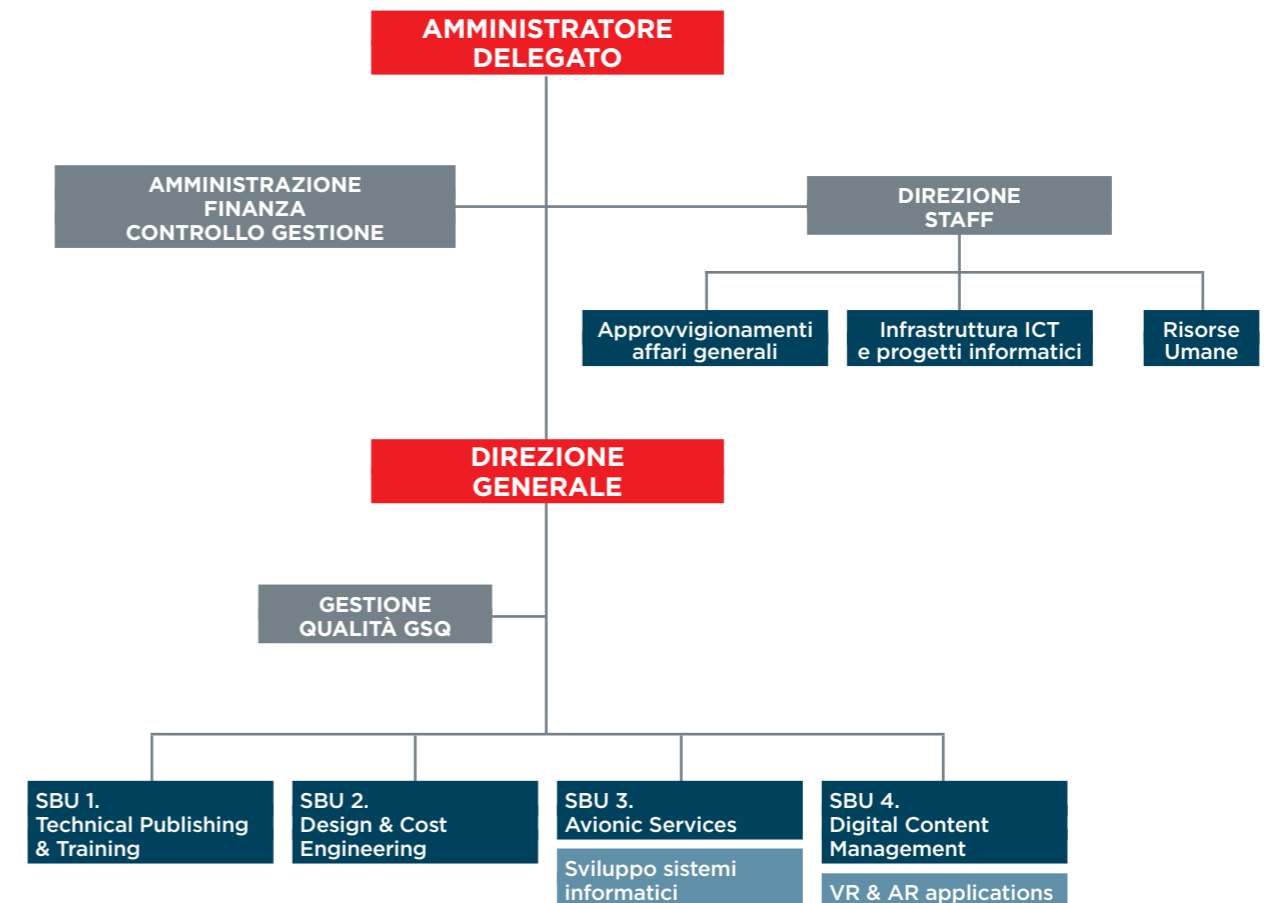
AMMINISTRATORE DELEGATO

AMMINISTRAZIONE FINANZA CONTROLLO GESTIONE

DIREZIONE STAFF

Approvvigionamenti affari generali

Infrastruttura ICT e progetti informatici

Risorse Umane

DIREZIONE GENERALE

GESTIONE QUALITÀ GSQ

SBU 1. Technical Publishing & Training

SBU 2. Design & Cost Engineering

SBU 3. Avionic Services

Sviluppo sistemi informatici

SBU 4. Digital Content Management

VR & AR applications